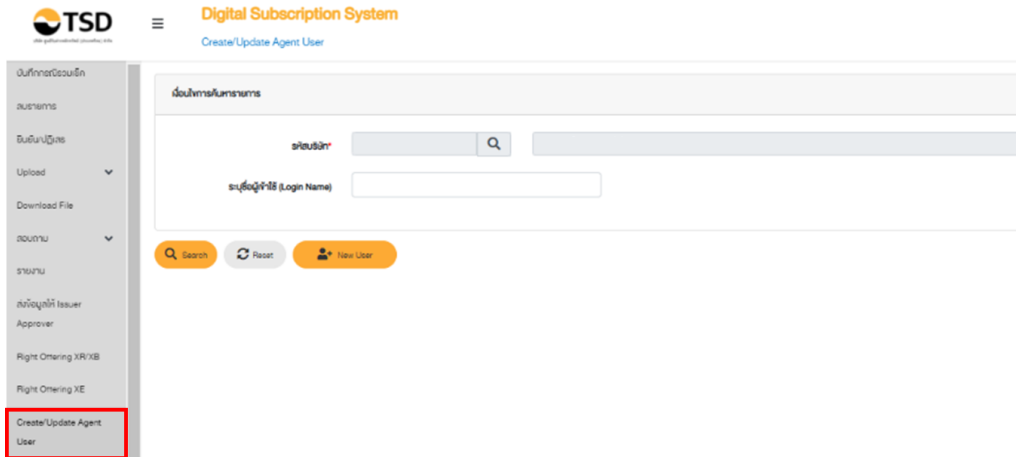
TSD

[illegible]

≡

Digital Subscription System

Create/Update Agent User

บันทึกรายการจองซื้อ

ลบรายการ

ยืนยัน/ปฏิเสธ

Upload

Download File

สอบถาม

รายงาน

ส่งข้อมูลให้ Issuer Approver

Right Offering XR/XB

Right Offering XE

Create/Update Agent User

เงื่อนไขการค้นหารายการ

รหัสบริษัท*

ระบุชื่อผู้ใช้ (Login Name)

Search

Reset

New User